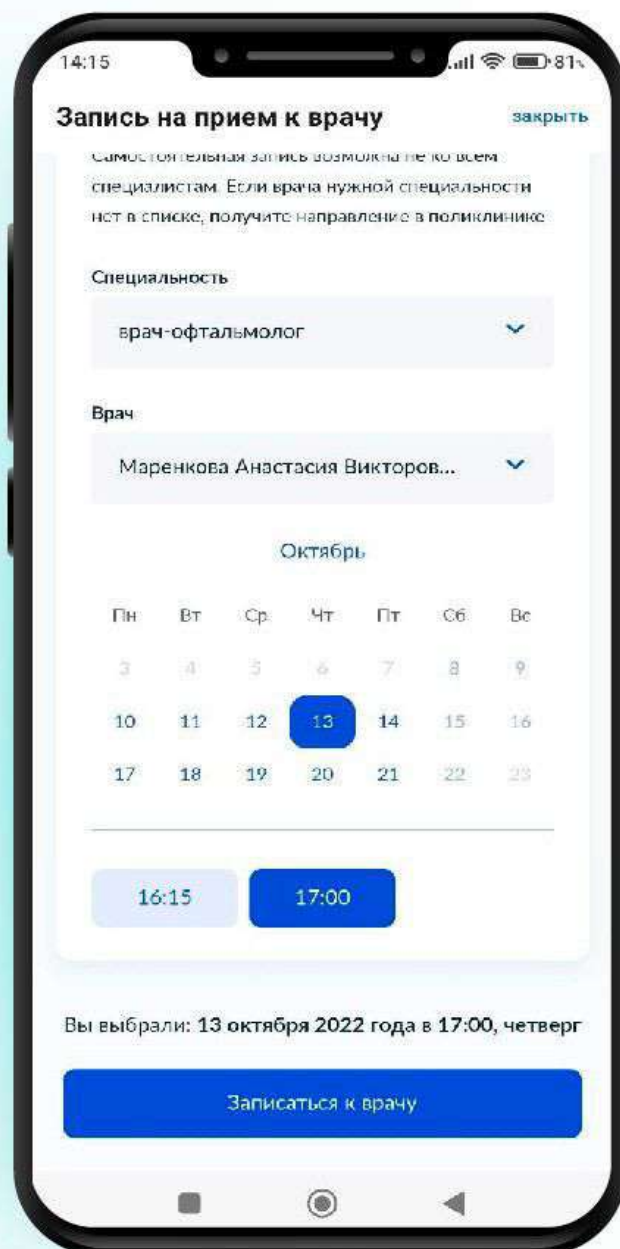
14:15

81

Запись на прием к врачу

закрыть

Самостоятельная запись возможна не ко всем специалистам. Если врача нужной специальности нет в списке, получите направление в поликлинике

Специальность

врач-офтальмолог

Врач

Маренкова Анастасия Викторов...

Октябрь

| Пн | Вт | Ср | Чт | Пт | Сб | Вс |
|---|---|---|---|---|---|---|
| 3 | 4 | 5 | 6 | 7 | 8 | 9 |
| 10 | 11 | 12 | 13 | 14 | 15 | 16 |
| 17 | 18 | 19 | 20 | 21 | 22 | 23 |

16:15

17:00

Вы выбрали: 13 октября 2022 года в 17:00, четверг

Записаться к врачу